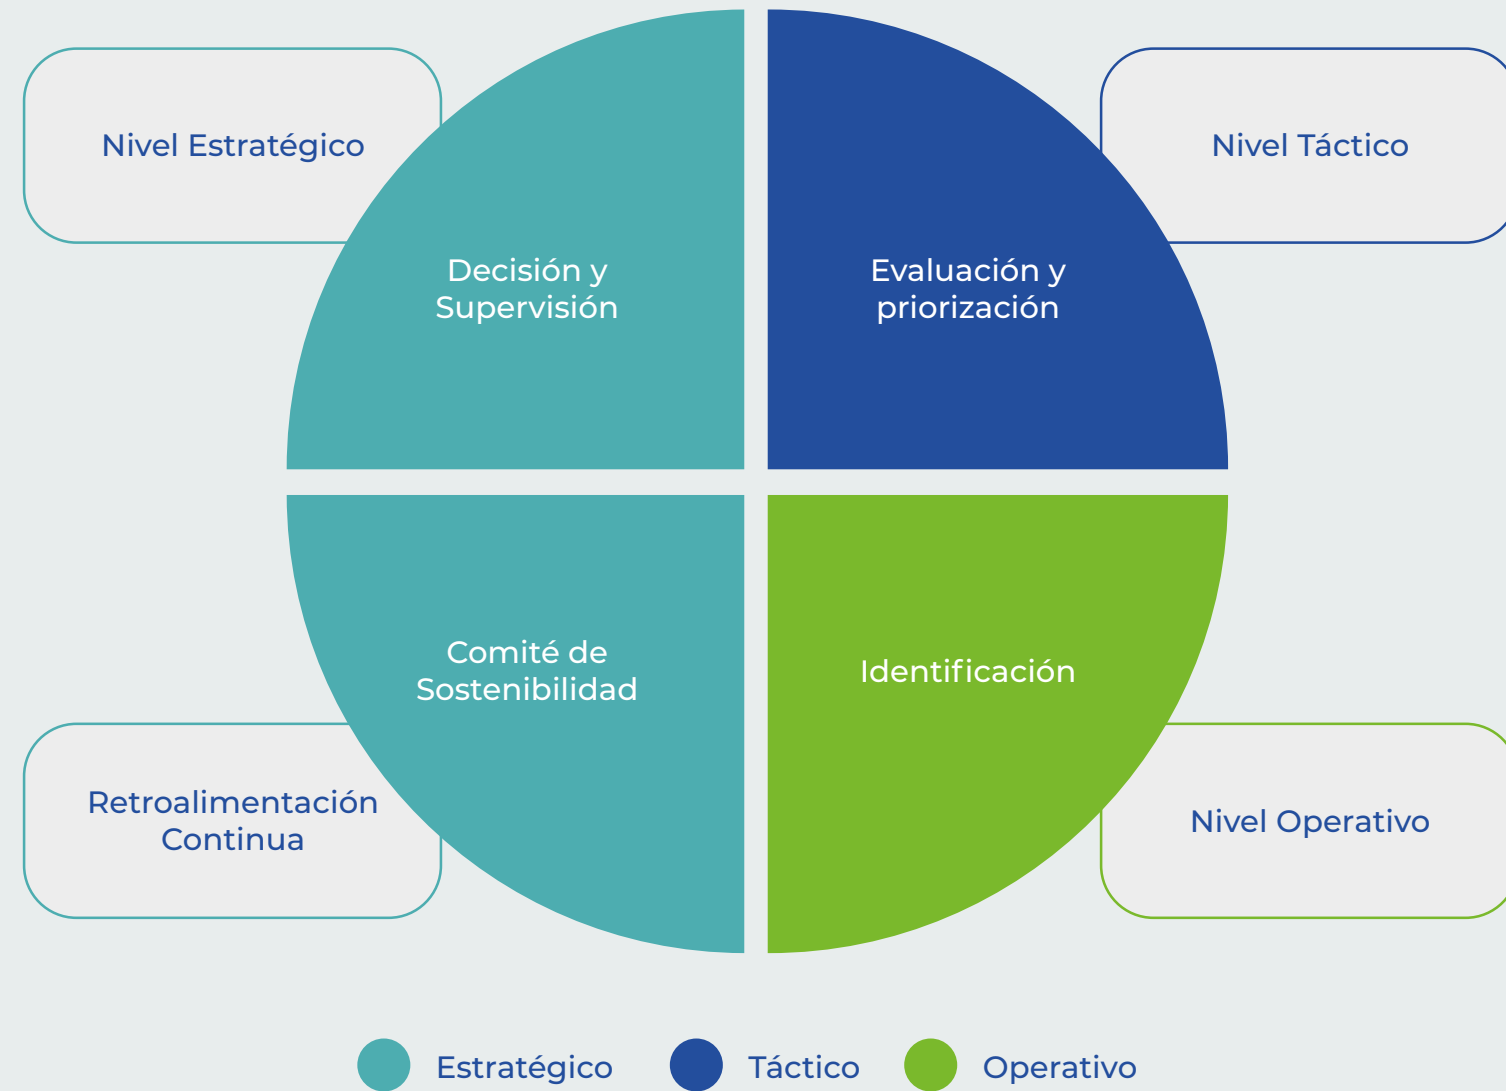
Nivel Estratégico

Decisión y Supervisión

Evaluación y priorización

Nivel Táctico

Comité de Sostenibilidad

Identificación

Retroalimentación Continua

Nivel Operativo

Estratégico

Táctico

Operativo